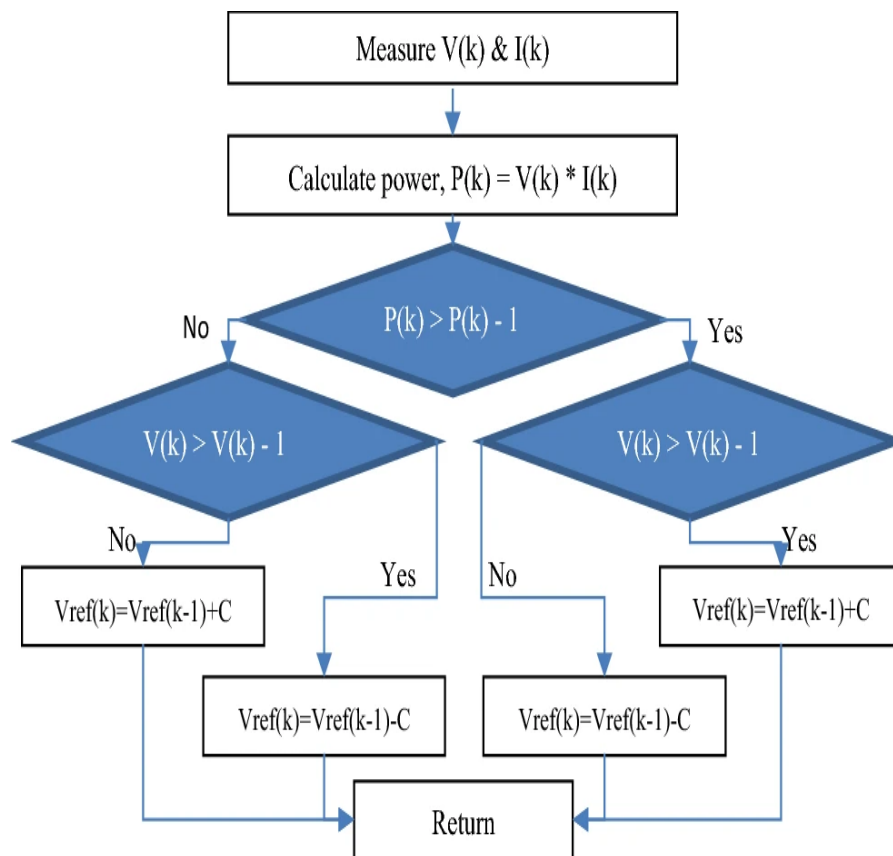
Measure V(k) & I(k)

Calculate power, P(k) = V(k) * I(k)

P(k) > P(k) - 1

No

Yes

V(k) > V(k) - 1

V(k) > V(k) - 1

No

Yes

No

Yes

Vref(k)=Vref(k-1)+C

Vref(k)=Vref(k-1)-C

Vref(k)=Vref(k-1)-C

Vref(k)=Vref(k-1)+C

Return